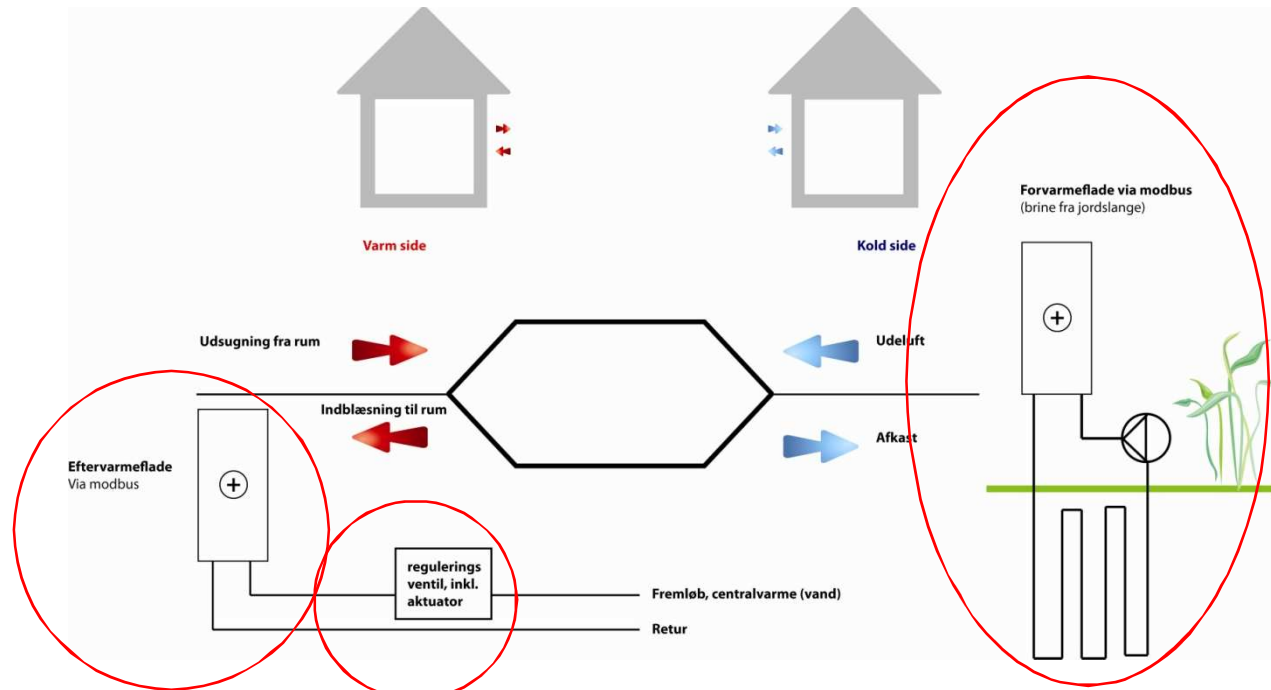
Varm side

Kold side

Forvarmeflade via modbus
(brine fra jordslange)

Udsugning fra rum

Udeluft

Indblæsning til rum

Afkast

Eftervarmeflade
Via modbus

regulerings ventil, inkl. aktuator

Fremløb, centralvarme (vand)

Retur